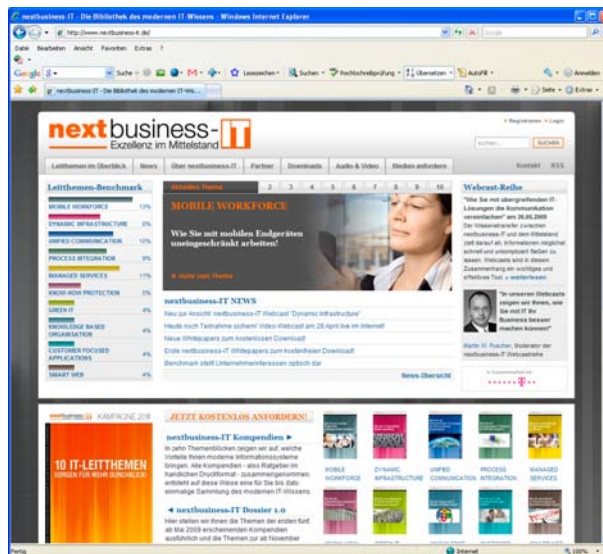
nextbusiness-IT - Die Bibliothek des modernen IT-Wissens - Windows Internet Explorer

http://www.nextbusiness-it.de/

Datei Bearbeiten Ansicht Favoriten Extras ?

Google

Suche

Lesezeichen

Suchen

Rechtschreibprüfung

Übersetzen

AutoFill

Anmelden

nextbusiness-IT - Die Bibliothek des modernen IT-Wis...

Seite

Extras

Registrieren • Login

nextbusiness-IT
Exzellenz im Mittelstand

suchen

SUCHEN

Leitthemen im Überblick | News | Über nextbusiness-IT | Partner | Downloads | Audio & Video | Medien anfordern | Kontakt | RSS

Leitthemen-Benchmark

| | |
|---|---|
| MOBILE WORKFORCE | 12% |
| DYNAMIC INFRASTRUCTURE | 8% |
| UNIFIED COMMUNICATION | 10% |
| PROCESS INTEGRATION | 8% |
| MANAGED SERVICES | 11% |
| KNOW-HOW PROTECTION | 5% |
| GREEN IT | 4% |
| KNOWLEDGE BASED ORGANISATION | 4% |
| CUSTOMER FOCUSED APPLICATIONS | 4% |
| SMART WEB | 4% |

aktuelles Thema

2 3 4 5 6 7 8 9 10

MOBILE WORKFORCE

Wie Sie mit mobilen Endgeräten uneingeschränkt arbeiten!

mehr zum Thema

nextbusiness-IT NEWS

Neu zur Ansicht: nextbusiness-IT Webcast "Dynamic Infrastructure"

Heute noch Teilnahme sichern! Video-Webcast am 28. April live im Internet!

Neue Whitepapers zum kostenlosen Download!

Erste nextbusiness-IT Whitepapers zum kostenlosen Download!

Benchmark stellt Unternehmerinteressen spitzoh dar

News-Übersicht

Webcast-Reihe

"Wie Sie mit übergreifenden IT-Lösungen die Kommunikation vereinfachen" am 26.05.2009

Der Wissenstransfer zwischen nextbusiness-IT und dem Mittelstand (geht darauf ab, Informationen möglichst schnell und unkompliziert fließen zu lassen. Webcasts sind in diesem Zusammenhang ein wichtiges und effektives Tool. » weiterlesen

"In unseren Webcasts zeigen wir Ihnen, wie Sie mit IT Ihr Business besser machen können!"

Martin W. Puscher, Moderator der nextbusiness-IT Webcastreihe

In Zusammenarbeit mit

T-Systems

nextbusiness-IT KAMPAGNE 2010

10 IT-LEITTHEMEN

JETZT KOSTENLOS ANFORDERN!

nextbusiness-IT Kompendien ►

In zehn Themenblöcken zeigen wir auf, welche vielfalt Ihnen moderne Informationssysteme bringen. Alle Kompendien - also Ratgeber im handlichen Druckformat - zusammengenommen, entsteht auf diese Weise eine für Sie bis dato einmalige Sammlung des modernen IT-Wissens.

◄ nextbusiness-IT Dossier 1.0

Hier stellen wir Ihnen die Themen der ersten fünf ab Mai 2009 erscheinenden Kompendien ausführlich und die Themen zur ab November

MOBILE WORKFORCE

DYNAMIC INFRASTRUCTURE

UNIFIED COMMUNICATION

PROCESS INTEGRATION

MANAGED SERVICES

Fertig

Internet

100%